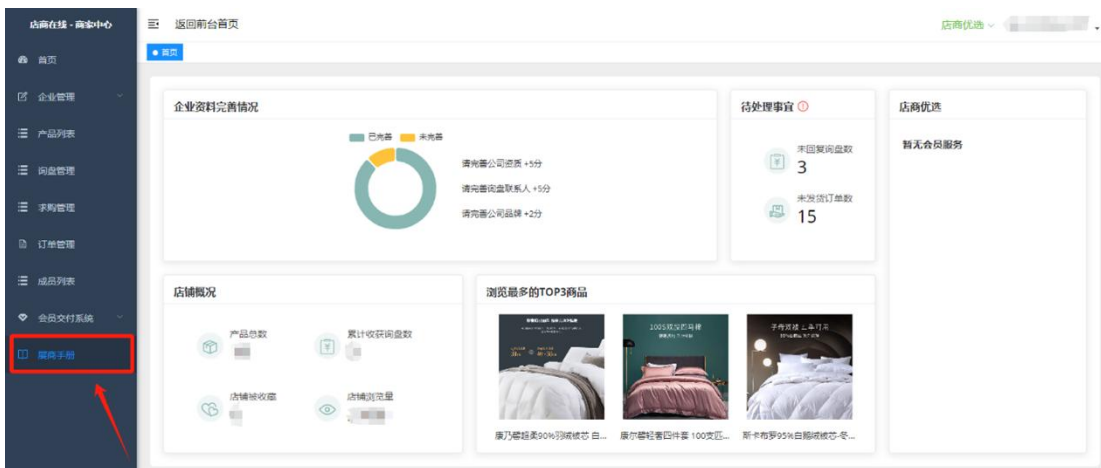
店商在线 - 商家中心

首页

企业管理

产品列表

询盘管理

求购管理

订单管理

成员列表

会员交付系统

商家手册

返回前台首页

店商优选

● 首页

企业资料完善情况

已完善 未完善

请完善公司资质 +5分

请完善询盘联系人 +5分

请完善公司品牌 +2分

待处理事宜

未回复询盘数
3

未发货订单数
15

店商优选

暂无会员服务

店铺概况

产品总数

累计收获询盘数

店铺被收藏

店铺浏览量

浏览最多的TOP3商品

100S双股四件套

子午双核 上手可见

康乃馨轻柔90%羽绒被芯 白...

康尔馨轻奢四件套 100支匹...

斯卡布罗95%白鹅绒被芯-冬...